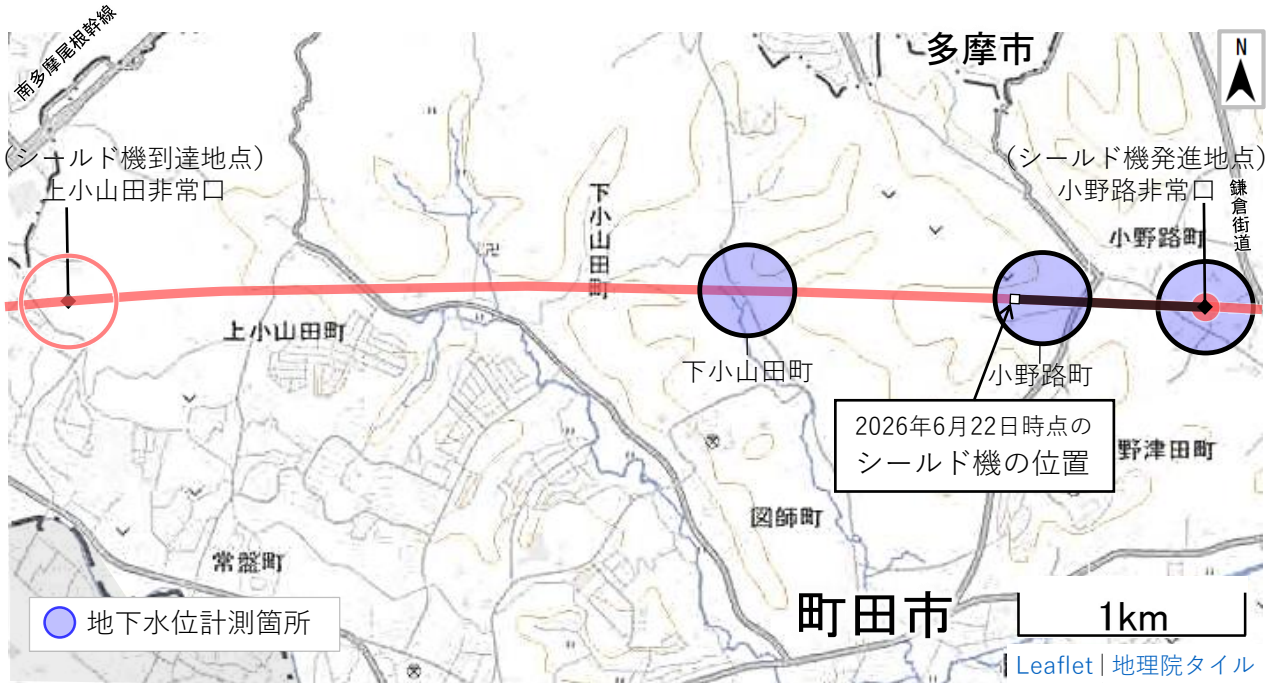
南多摩尾根幹線

多摩市

N

（シールド機到達地点）
上小山田非常口

（シールド機発進地点）
小野路非常口

鎌倉街道

下小山田町

小野路町

上小山田町

下小山田町

小野路町

2026年6月22日時点の
シールド機の位置

野津田町

図師町

常盤町

地下水位計測箇所

町田市

1km

| Leaflet | 地理院タイル